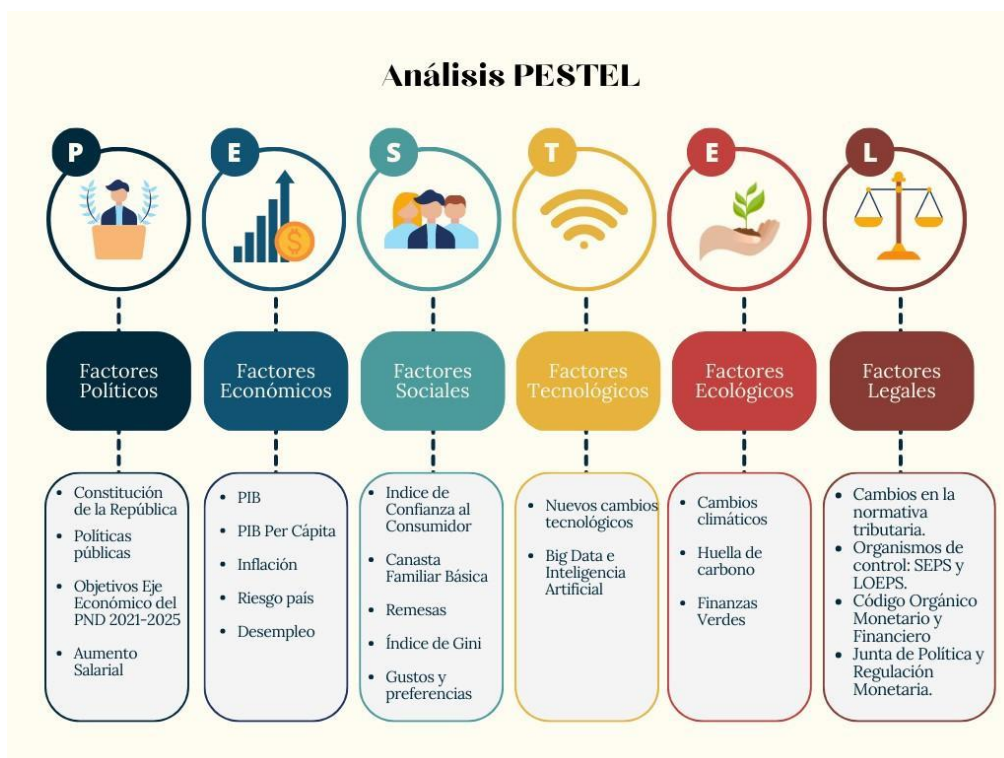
Análisis PESTEL

P

Factores Políticos

- Constitución de la República
- Políticas públicas
- Objetivos Eje Económico del PND 2021-2025
- Aumento Salarial

E

Factores Económicos

- PIB
- PIB Per Cápita
- Inflación
- Riesgo país
- Desempleo

S

Factores Sociales

- Indice de Confianza al Consumidor
- Canasta Familiar Básica
- Remesas
- Índice de Gini
- Gustos y preferencias

T

Factores Tecnológicos

- Nuevos cambios tecnológicos
- Big Data e Inteligencia Artificial

E

Factores Ecológicos

- Cambios climáticos
- Huella de carbono
- Finanzas Verdes

L

Factores Legales

- Cambios en la normativa tributaria.
- Organismos de control: SEPS y LOEPS.
- Código Orgánico Monetario y Financiero
- Junta de Política y Regulación Monetaria.